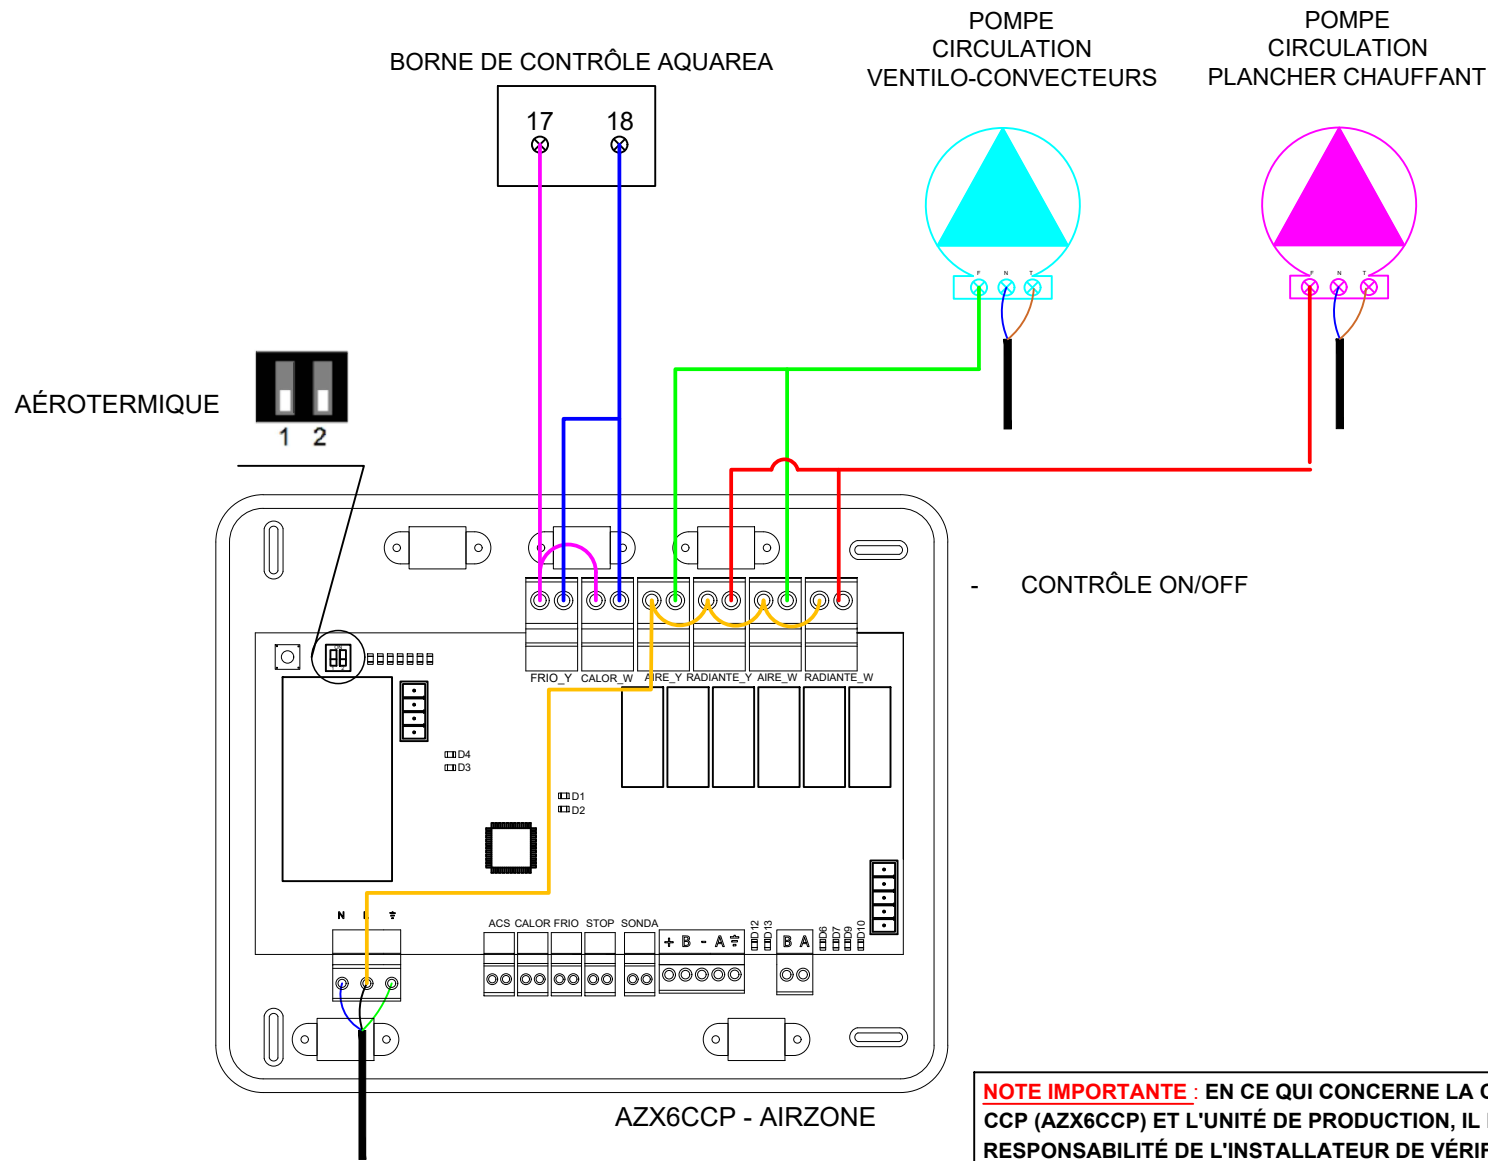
POMPE CIRCULATION VENTILO-CONVECTEURS

POMPE CIRCULATION PLANCHER CHAUFFANT

BORNE DE CONTRÔLE AQUAREA

17 18

F N T

F N T

AÉROTERMIQUE

1 2

- CONTRÔLE ON/OFF

FRIO_Y CALOR_W AIRE_Y RADIANTE_Y AIRE_W RADIANTE_W

D4
D3

D1
D2

N L ⏚

ACS CALOR FRIO STOP SONDA

+ B - A ⏚

D12 D13

B A

D6 D7 D9 D10

AZX6CCP - AIRZONE

NOTE IMPORTANTE : EN CE QUI CONCERNE LA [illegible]
CCP (AZX6CCP) ET L'UNITÉ DE PRODUCTION, IL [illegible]
RESPONSABILITÉ DE L'INSTALLATEUR DE VÉRI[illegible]